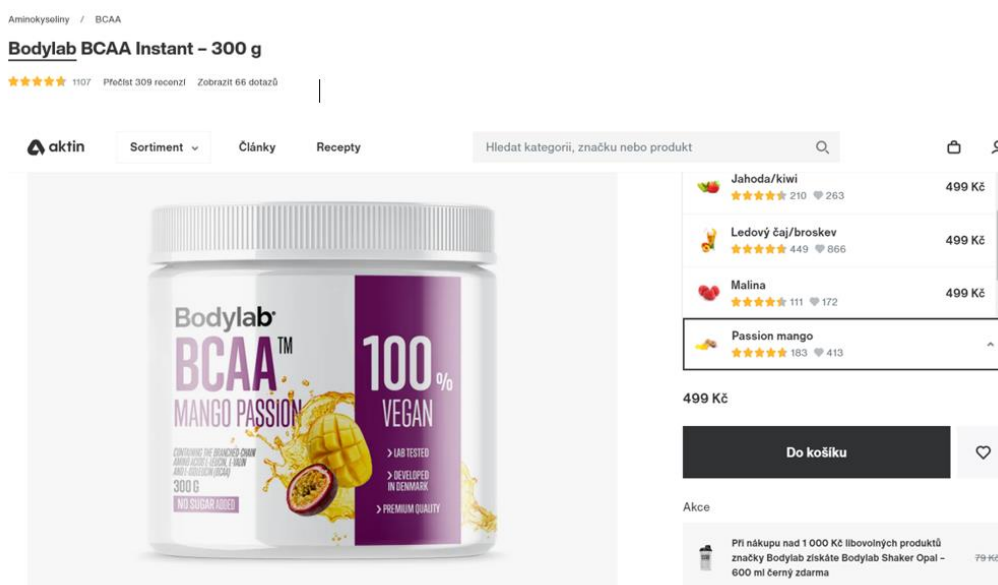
Aminokyseliny / BCAA

Bodylab BCAA Instant – 300 g

1107 Přečíst 309 recenzí Zobrazit 66 dotazů

aktin Sortiment Články Recepty Hledat kategorii, značku nebo produkt

Bodylab
BCAA™
MANGO PASSION
CONTAINING THE BRANCHED-CHAIN AMINO ACIDS L-LEUCIN, L-VALIN AND L-ISOLEUCIN (BCAA)
300 G
NO SUGAR ADDED
100%
VEGAN
> LAB TESTED
> DEVELOPED IN DENMARK
> PREMIUM QUALITY

Jahoda/kiwi 210 263 499 Kč
Ledový čaj/broskev 449 866 499 Kč
Malina 111 172 499 Kč
Passion mango 183 413

499 Kč

Do košíku

Akce

Při nákupu nad 1 000 Kč libovolných produktů značky Bodylab získáte Bodylab Shaker Opal – 600 ml černý zdarma 79 Kč